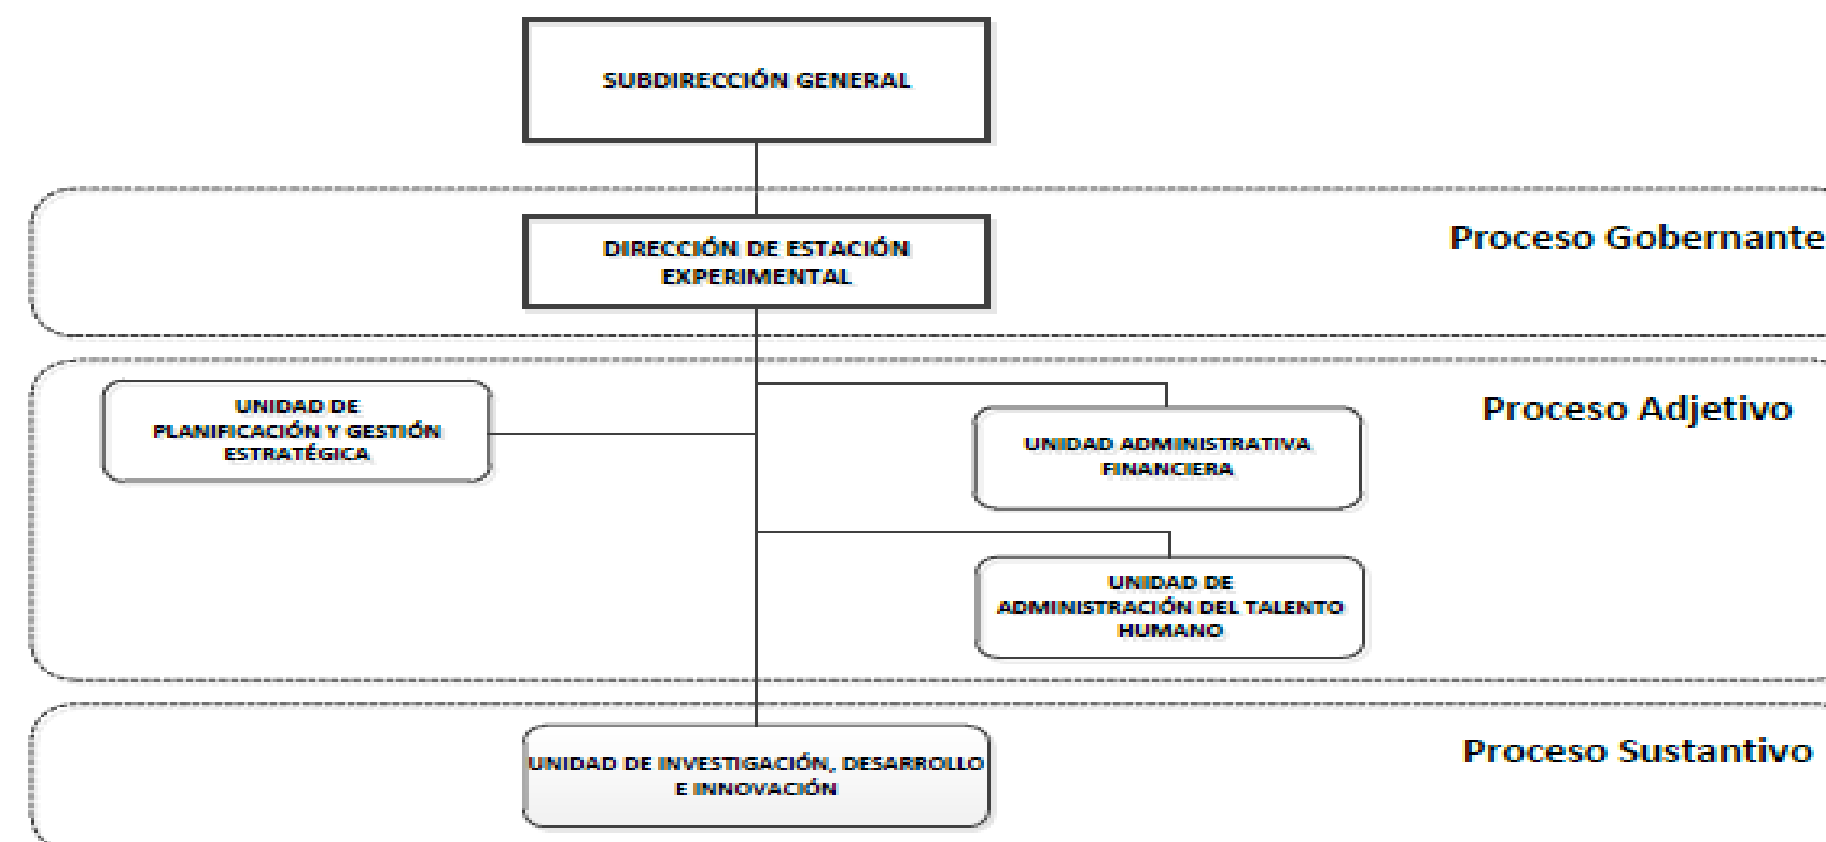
SUBDIRECCIÓN GENERAL

DIRECCIÓN DE ESTACIÓN EXPERIMENTAL

Proceso Gobernante

UNIDAD DE PLANIFICACIÓN Y GESTIÓN ESTRATÉGICA

UNIDAD ADMINISTRATIVA FINANCIERA

Proceso Adjetivo

UNIDAD DE ADMINISTRACIÓN DEL TALENTO HUMANO

UNIDAD DE INVESTIGACIÓN, DESARROLLO E INNOVACIÓN

Proceso Sustantivo